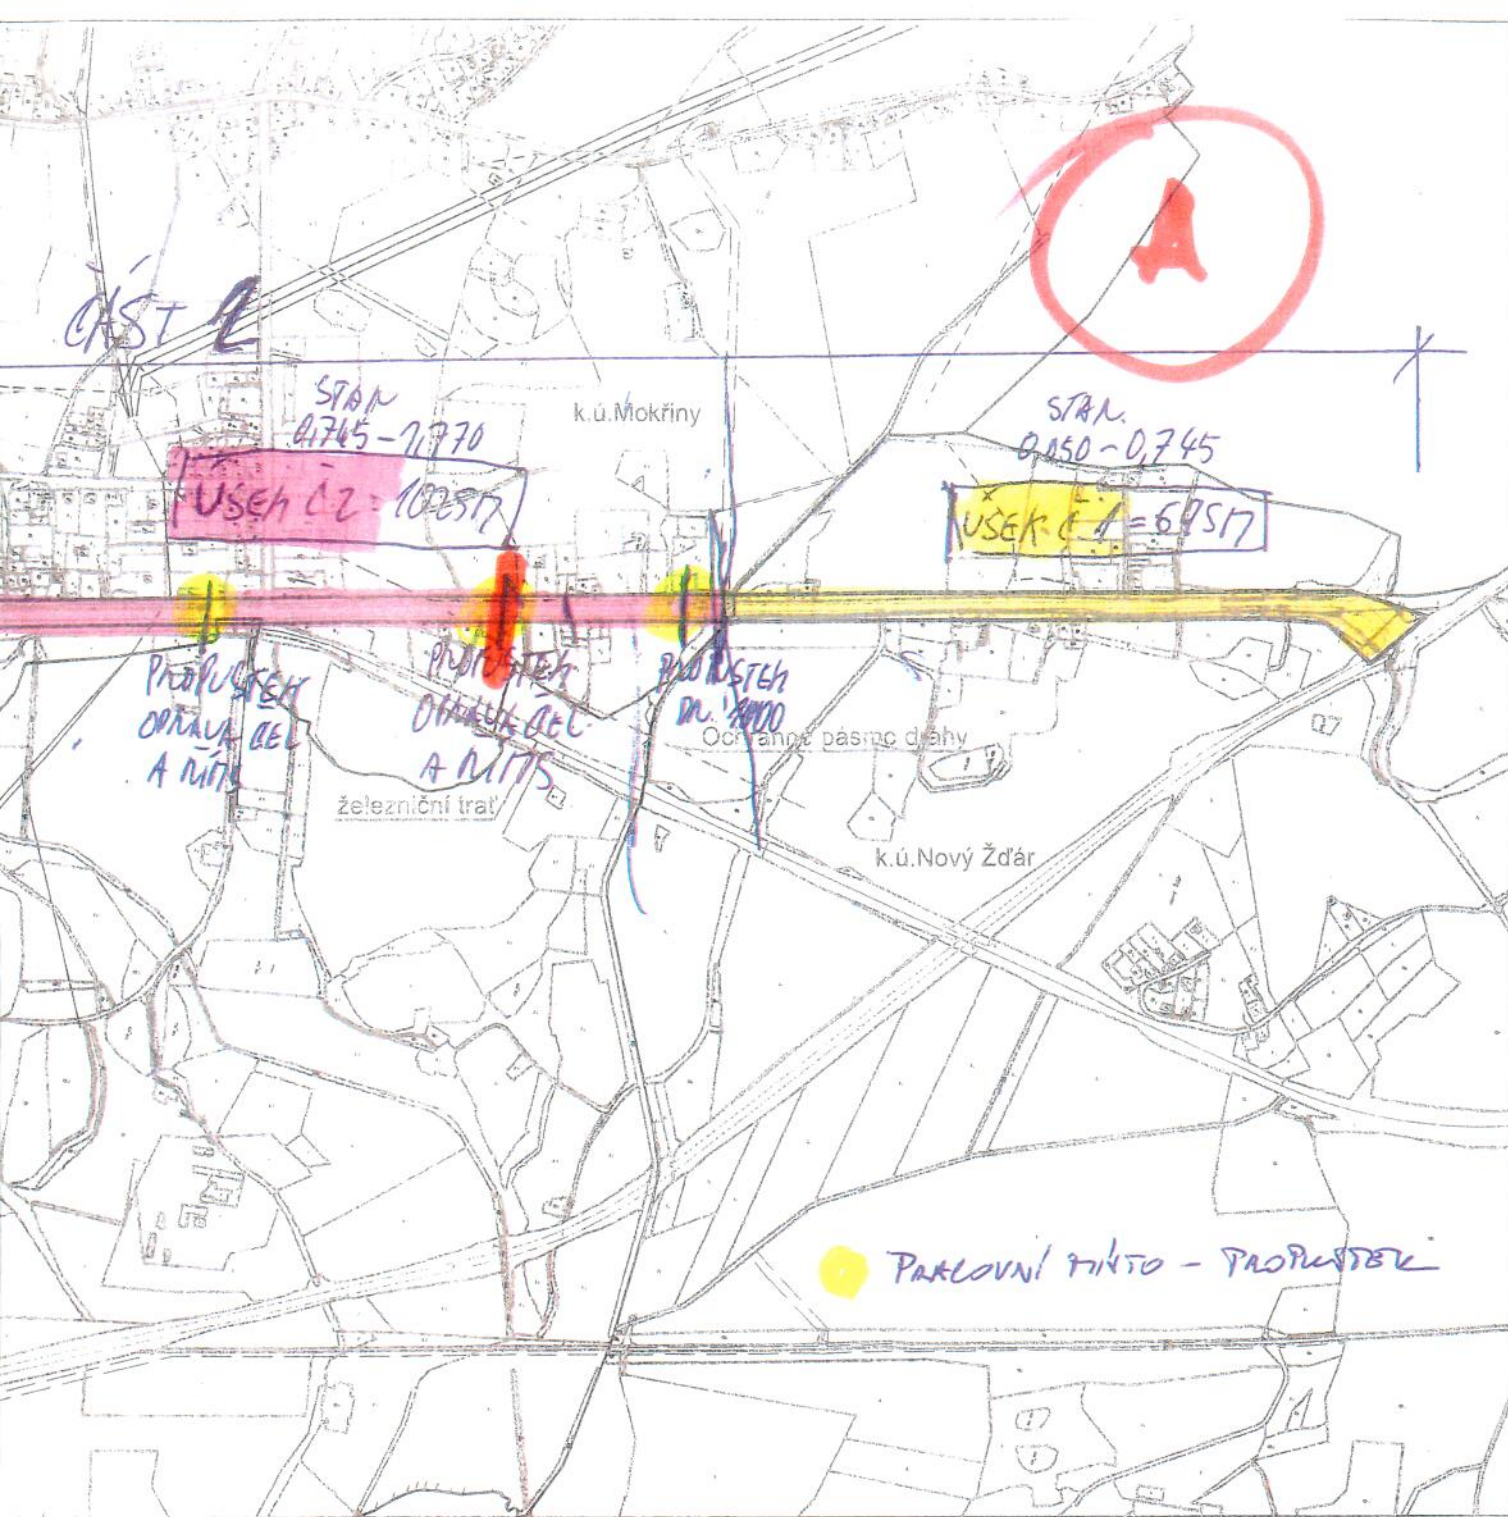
A

ČÁST 2

STAN 0,745 – 1,770

k.ú.Mokřiny

STAN. 0,050 – 0,745

ÚSEK Č 2 = 1025 M

ÚSEK Č 1 = 695 M

PROPUSTEK OPRAVA ČEL A MŘÍŽ

PROPUSTEK OPRAVA ČEL A MŘÍŽ

PROPUSTEK DN 1000

Ochranné pásmo dráhy

železniční trať

k.ú.Nový Žďár

PRACOVNÍ MÍSTO – PROPUSTEK